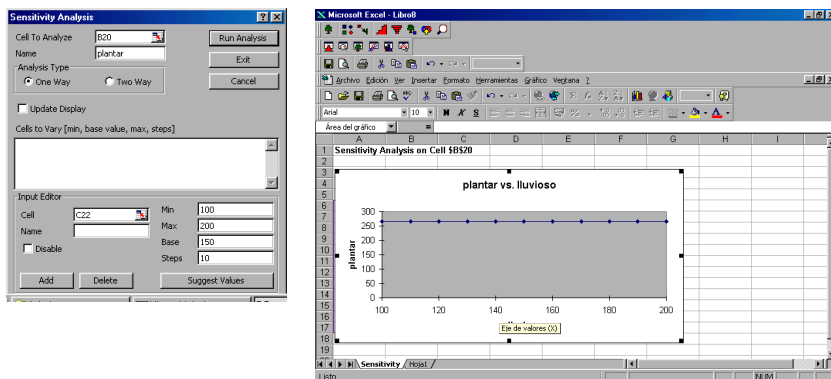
Sensitivity Analysis

Cell To Analyze B20
Name plantar
Run Analysis
Exit
Cancel
Analysis Type
One Way
Two Way
Update Display
Cells to Vary [min, base value, max, steps]

Input Editor
Cell C22
Name
Disable
Min 100
Max 200
Base 150
Steps 10
Add
Delete
Suggest Values

Microsoft Excel - Libro8

Archivo Edición Ver Insertar Formato Herramientas Gráfico Ventana ?

Arial 10

Área del gráfico

| | A | B | C | D | E | F | G | H | I |
|---|---|---|---|---|---|---|---|---|---|
| 1 | Sensitivity Analysis on Cell $B$20 | | | | | | | | |

plantar vs. lluvioso

plantar
300
250
200
150
100
50
0
100 120 140 160 180 200
Eje de valores (X)

Sensitivity / Hoja1 /
Listo
NUM